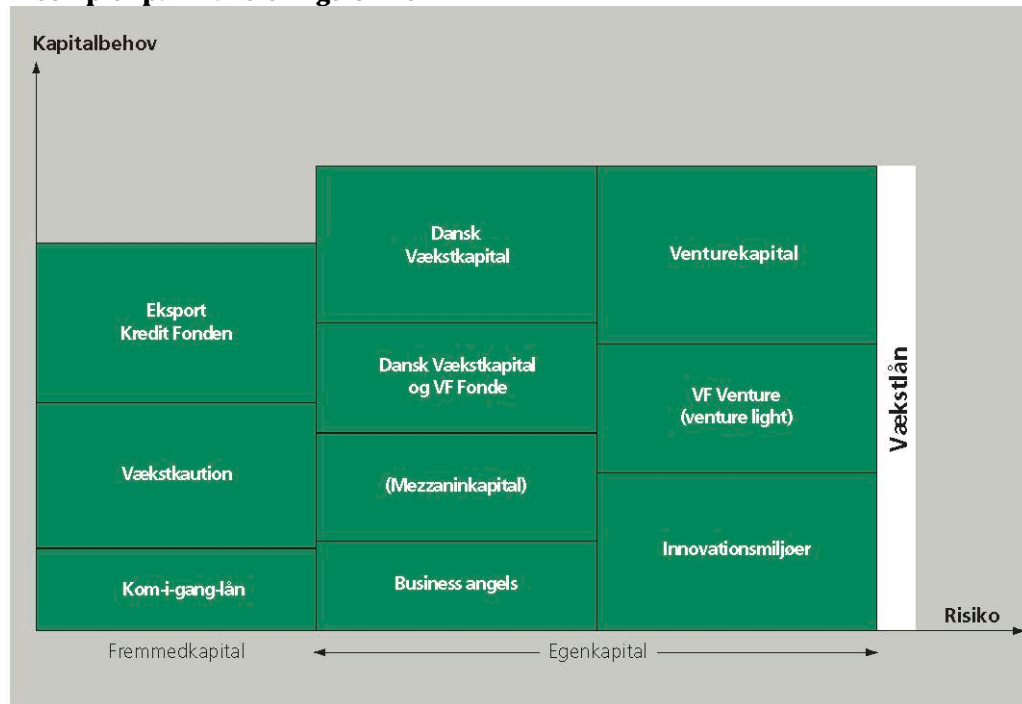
Kapitalbehov

Eksport Kredit Fonden

Vækstkaution

Kom-i-gang-lån

Dansk Vækstkapital

Dansk Vækstkapital og VF Fonde

(Mezzaninkapital)

Business angels

Venturekapital

VF Venture (venture light)

Innovationsmiljøer

Vækstlån

Risiko

Fremmedkapital

Egenkapital